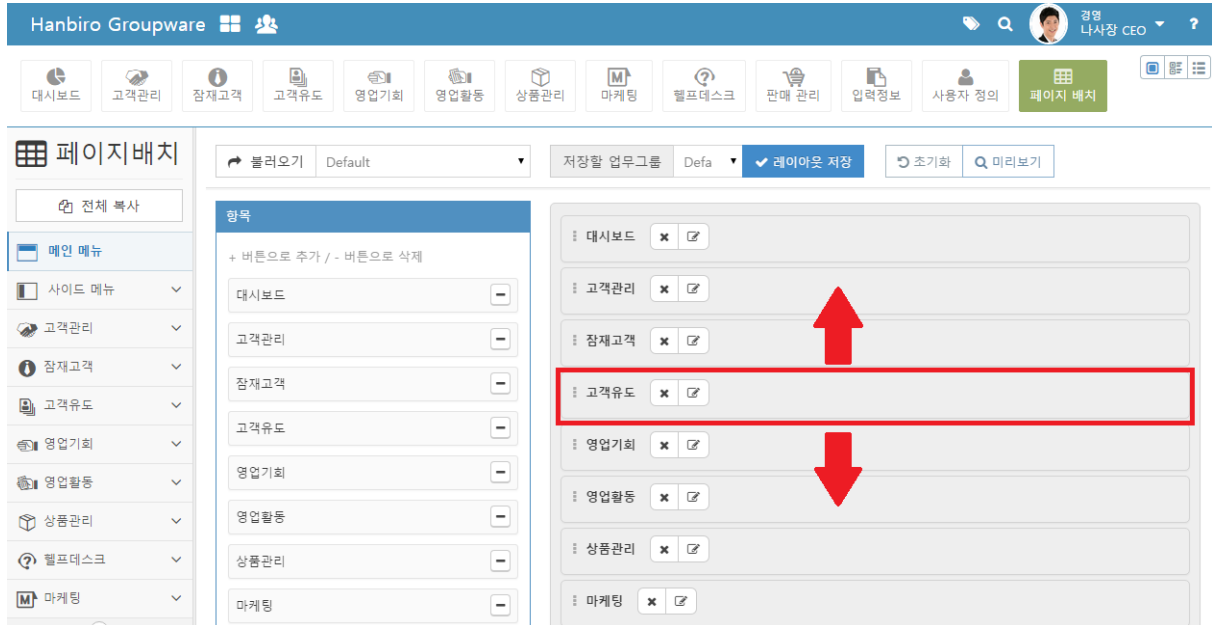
Hanbiro Groupware

경영
나사장 CEO

?

대시보드 고객관리 잠재고객 고객유도 영업기회 영업활동 상품관리 마케팅 헬프데스크 판매 관리 입력정보 사용자 정의 페이지 배치

페이지배치

전체 복사

메인 메뉴
사이드 메뉴
고객관리
잠재고객
고객유도
영업기회
영업활동
상품관리
헬프데스크
마케팅

불러오기 Default

저장할 업무그룹 Defa 레이아웃 저장

초기화 미리보기

항목

+ 버튼으로 추가 / - 버튼으로 삭제

| 대시보드 |
| 고객관리 |
| 잠재고객 |
| 고객유도 |
| 영업기회 |
| 영업활동 |
| 상품관리 |
| 마케팅 |

대시보드
고객관리
잠재고객
고객유도
영업기회
영업활동
상품관리
마케팅